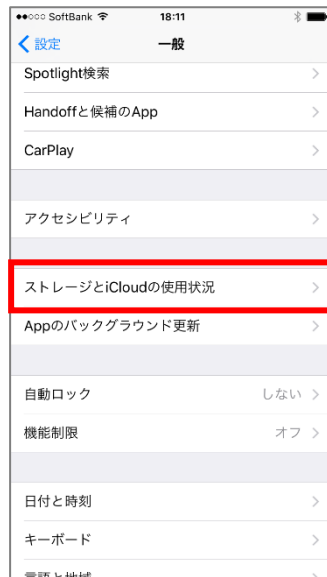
●●○○○ SoftBank
18:11

< 設定
一般

Spotlight検索

Handoffと候補のApp

CarPlay

アクセシビリティ

ストレージとiCloudの使用状況

Appのバックグラウンド更新

自動ロック
しない

機能制限
オフ

日付と時刻

キーボード

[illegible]